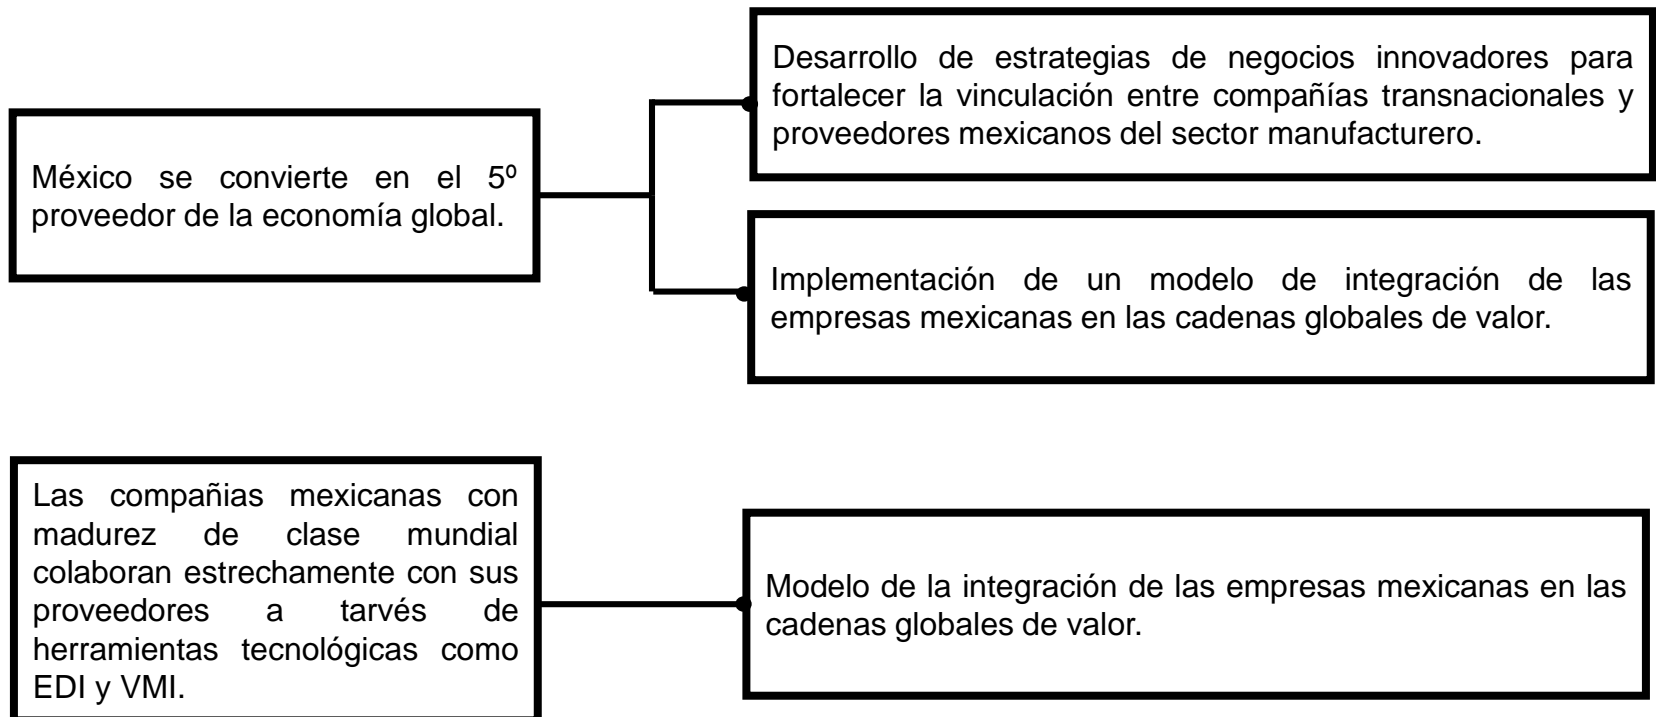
México se convierte en el 5º proveedor de la economía global.

Desarrollo de estrategias de negocios innovadores para fortalecer la vinculación entre compañías transnacionales y proveedores mexicanos del sector manufacturero.

Implementación de un modelo de integración de las empresas mexicanas en las cadenas globales de valor.

Las compañias mexicanas con madurez de clase mundial colaboran estrechamente con sus proveedores a tarvés de herramientas tecnológicas como EDI y VMI.

Modelo de la integración de las empresas mexicanas en las cadenas globales de valor.